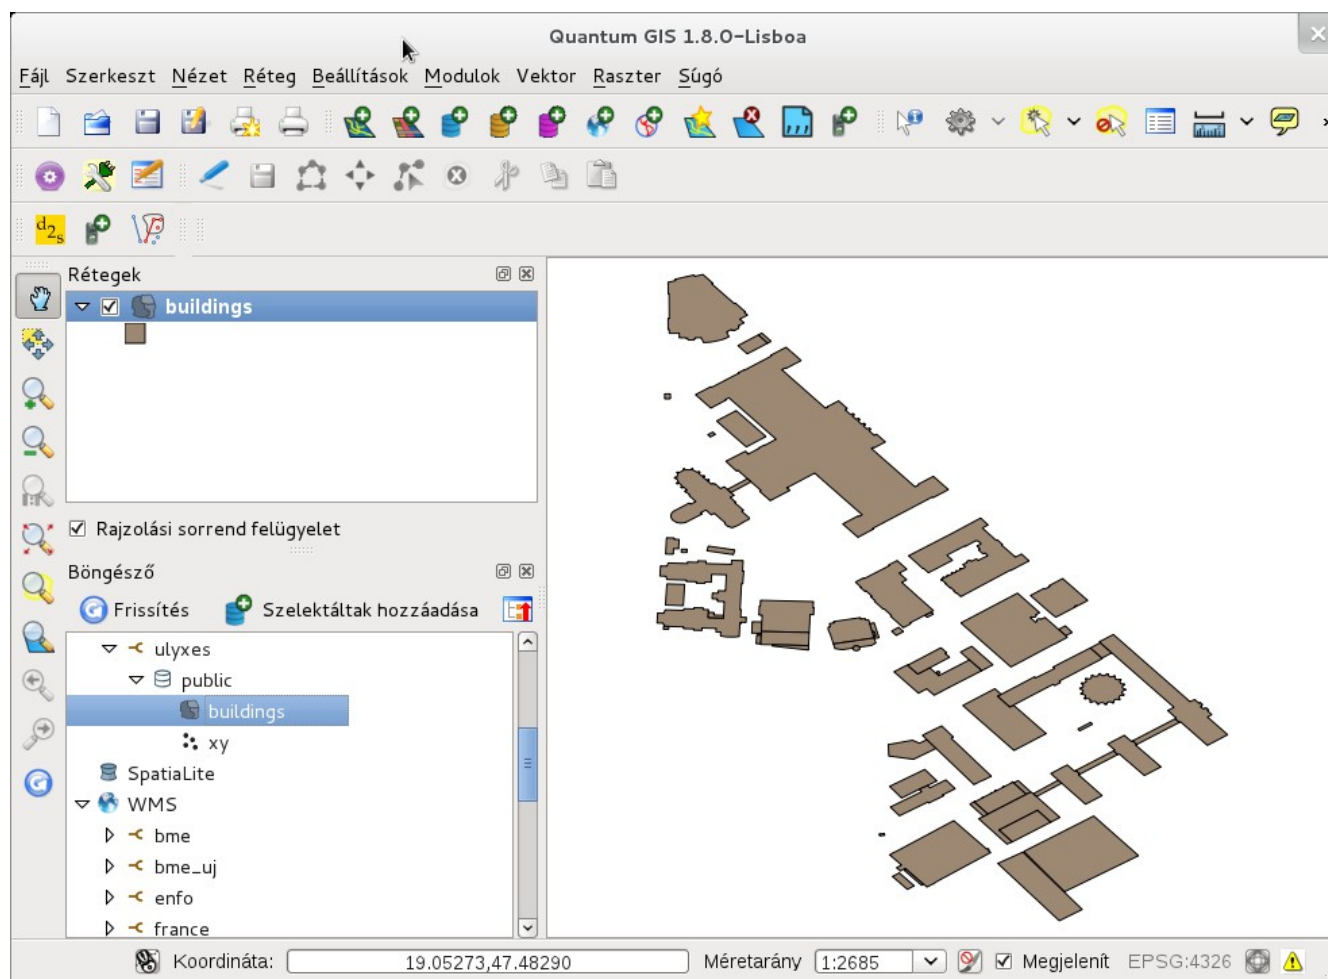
Quantum GIS 1.8.0-Lisboa

Fájl Szerkeszt Nézet Réteg Beállítások Modulok Vektor Raszter Súgó

Rétegek

buildings

Rajzolási sorrend felügyelet

Böngésző

Frissítés Szelektáltak hozzáadása

ulyxes
public
buildings
xy
SpatiaLite
WMS
bme
bme_uj
enfo
france

Koordináta: 19.05273,47.48290 Méretarány 1:2685 Megjelenít EPSG:4326